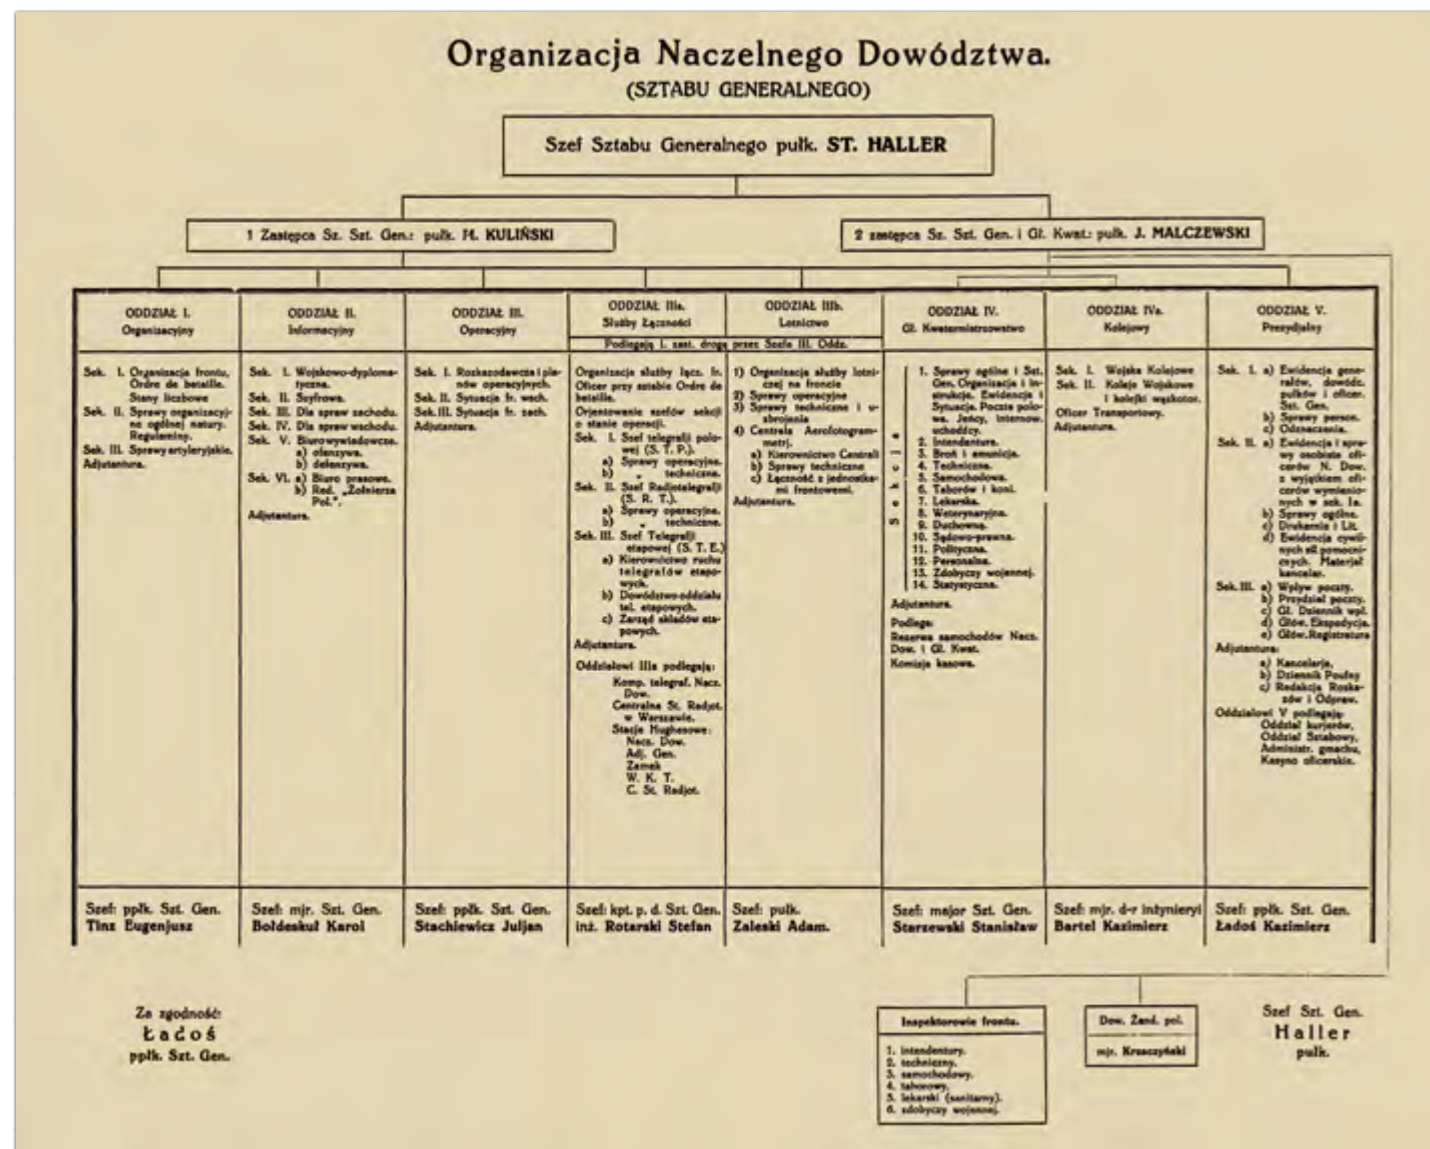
Organizacja Naczelnego Dowództwa.
(SZTABU GENERALNEGO)

Szef Sztabu Generalnego pułk. ST. HALLER

1 Zastępca Sz. Szt. Gen.: pułk. H. KULIŃSKI

2 zastępca Sz. Szt. Gen. i Gł. Kwat.: pułk. J. MALCZEWSKI

ODDZIAŁ I.
Organizacyjny

Sek. I. Organizacja frontu, Ordre de bataille. Stany liczbowe
Sek. II. Sprawy organizacyjne ogólnej natury. Regulaminy.
Sek. III. Sprawy artyleryjskie.
Adjutantura.

Szef: ppłk. Szt. Gen. Tinz Eugenjusz

ODDZIAŁ II.
Informacyjny

Sek. I. Wojskowo-dyplomatyczna.
Sek. II. Szyfrowa.
Sek. III. Dla spraw zachodu.
Sek. IV. Dla spraw wschodu.
Sek. V. Biurowywiadowcze. a) ofenzywa. b) defenzywa.
Sek. VI. a) Biuro prasowe. b) Red. „Żołnierza Pol.".
Adjutantura.

Szef: mjr. Szt. Gen. Boldeskuł Karol

ODDZIAŁ III.
Operacyjny

Sek. I. Rozkazodawcza i planów operacyjnych.
Sek. II. Sytuacja fr. wsch.
Sek. III. Sytuacja fr. zach.
Adjutantura.

Szef: ppłk. Szt. Gen. Stachiewicz Juljan

ODDZIAŁ IIIa.
Służby Łączności
Podlegają I. zast. drogą przez Szefa III. Oddz.

Organizacja służby łącz. Iz. Oficer przy sztabie Ordre de bataille.
Orjentowanie szefów sekcji o stanie operacji.
Sek. I. Szef telegrafji polowej (S. T. P.) a) Sprawy operacyjne. b) „ techniczne.
Sek. II. Szef Radjotelegrafji (S. R. T.) a) Sprawy operacyjne. b) „ techniczne.
Sek. III. Szef Telegrafji etapowej (S. T. E.) a) Kierownictwo ruchu telegrafów etapowych. b) Dowództwo oddziału tel. etapowych. c) Zarząd składów etapowych.
Adjutantura.
Oddziałowi IIIa podlegają: Komp. telegraf. Nacz. Dow. Centralna St. Radjot. w Warszawie. Stacje Hughesowe: Nacz. Dow. Adj. Gen. Zamek W. K. T. C. St. Radjot.

Szef: kpt. p. d. Szt. Gen. inż. Rotarski Stefan

ODDZIAŁ IIIb.
Lotnictwo

1) Organizacja służby lotniczej na froncie
2) Sprawy operacyjne
3) Sprawy techniczne i uzbrojenia
4) Centrala Aerofotogrametrj. a) Kierownictwo Centrali b) Sprawy techniczne c) Łączność z jednostkami frontowemi.
Adjutantura.

Szef: pułk. Zaleski Adam.

ODDZIAŁ IV.
Gł. Kwatermistrzowstwo

Sekcje
1. Sprawy ogólne i Szt. Gen. Organizacja i instrukcje. Ewidencja i Sytuacja. Poczta polowa. Jeńcy, internow. uchodźcy.
2. Intendantura.
3. Broń i amunicja.
4. Techniczna.
5. Samochodowa.
6. Taborów i koni.
7. Lekarska.
8. Weterynaryjna.
9. Duchowna.
10. Sądowo-prawna.
11. Polityczna.
12. Personalna.
13. Zdobyczy wojennej.
14. Statystyczna.
Adjutantura.
Podlega: Rezerwa samochodów Nacz. Dow. i Gł. Kwat. Komisja kasowa.

Szef: major Szt. Gen. Starzewski Stanisław

ODDZIAŁ IVa.
Kolejowy

Sek. I. Wojska Kolejowe
Sek. II. Koleje Wojskowe i kolejki wąskotor.
Oficer Transportowy.
Adjutantura.

Szef: mjr. d-r inżynieryi Bartel Kazimierz

ODDZIAŁ V.
Prezydjalny

Sek. I. a) Ewidencja generałów, dowódc. pułków i oficer. Szt. Gen. b) Sprawy person. c) Odznaczenia.
Sek. II. a) Ewidencja i sprawy osobiste oficerów N. Dow. z wyjątkiem oficerów wymienionych w sek. Ia. b) Sprawy ogólne. c) Drukarnia i Lit. d) Ewidencja cywilnych sił pomocniczych. Materjał kancelar.
Sek. III. a) Wpływ poczty. b) Przydział poczty. c) Gł. Dziennik wpł. d) Główn. Ekspedycja. e) Główn. Registratura
Adjutantura: a) Kancelarja. b) Dziennik Poufny c) Redakcja Rozkazów i Odpraw.
Oddziałowi V podlegają: Oddział kurjerów, Oddział Sztabowy, Administr. gmachu, Kasyno oficerskie.

Szef: ppłk. Szt. Gen. Ładoś Kazimierz

Za zgodność:
Ładoś
ppłk. Szt. Gen.

Inspektorowie frontu.
1. intendantury.
2. techniczny.
3. samochodowy.
4. taborowy.
5. lekarski (sanitarny).
6. zdobyczy wojennej.

Dow. Żand. pol.
mjr. Kraszczyński

Szef Szt. Gen.
Haller
pułk.